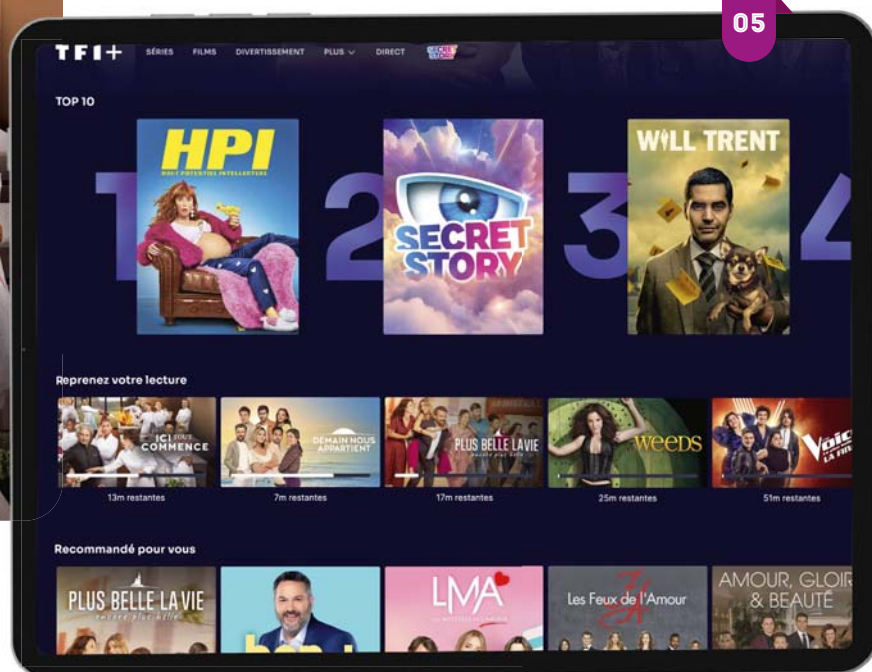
05

TF1+ SÉRIES FILMS DIVERTISSEMENT PLUS DIRECT SECRET STORY

TOP 10

1 HPI HAUT POTENTIEL INTELLECTUEL

2 SECRET STORY

3 WILL TRENT

4

Reprenez votre lecture

ICI TOUT COMMENCE
13m restantes

DEMAIN NOUS APPARTIENT
7m restantes

PLUS BELLE LA VIE encore plus belle
17m restantes

WEEDS
25m restantes

The Voice LA PLUS
51m restantes

Recommandé pour vous

PLUS BELLE LA VIE encore plus belle

LMA

Les Feux de l'Amour

AMOUR, GLOIRE & BEAUTÉ